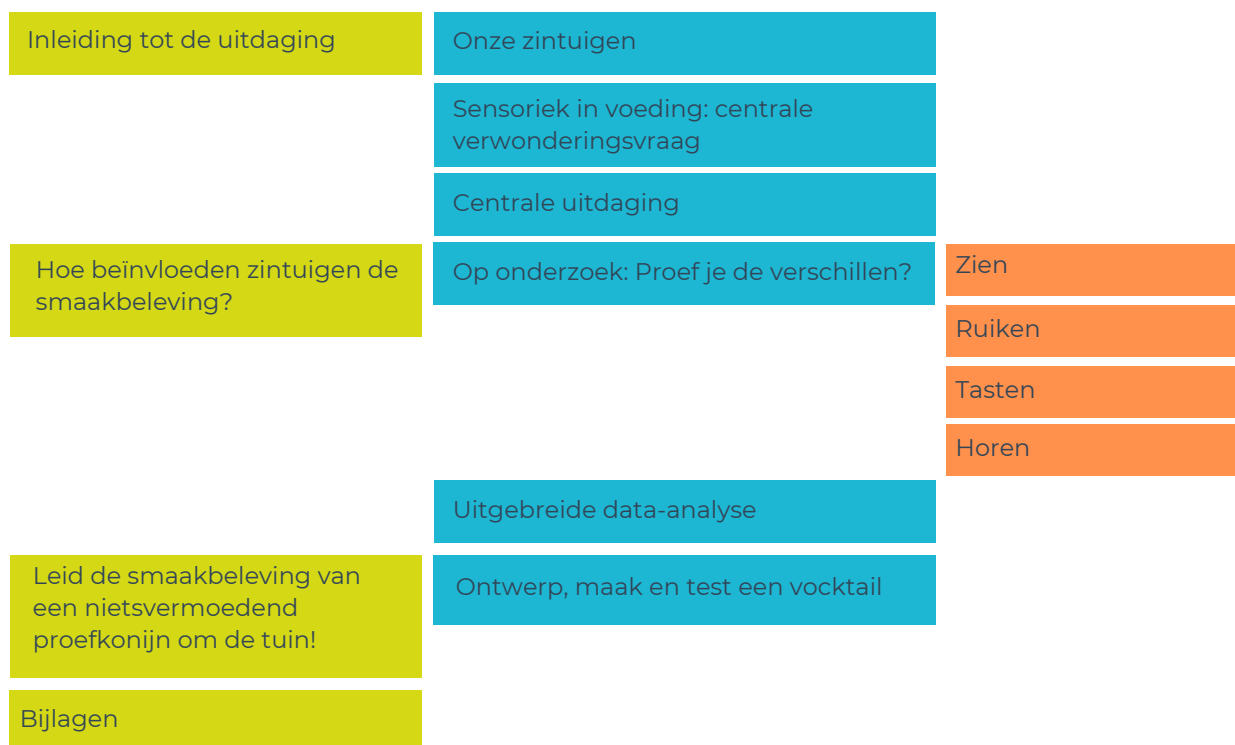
Inleiding tot de uitdaging

Onze zintuigen

Sensoriek in voeding: centrale verwonderingsvraag

Centrale uitdaging

Hoe beïnvloeden zintuigen de smaakbeleving?

Op onderzoek: Proef je de verschillen?

Zien

Ruiken

Tasten

Horen

Uitgebreide data-analyse

Leid de smaakbeleving van een nietsvermoedend proefkonijn om de tuin!

Ontwerp, maak en test een vocktail

Bijlagen